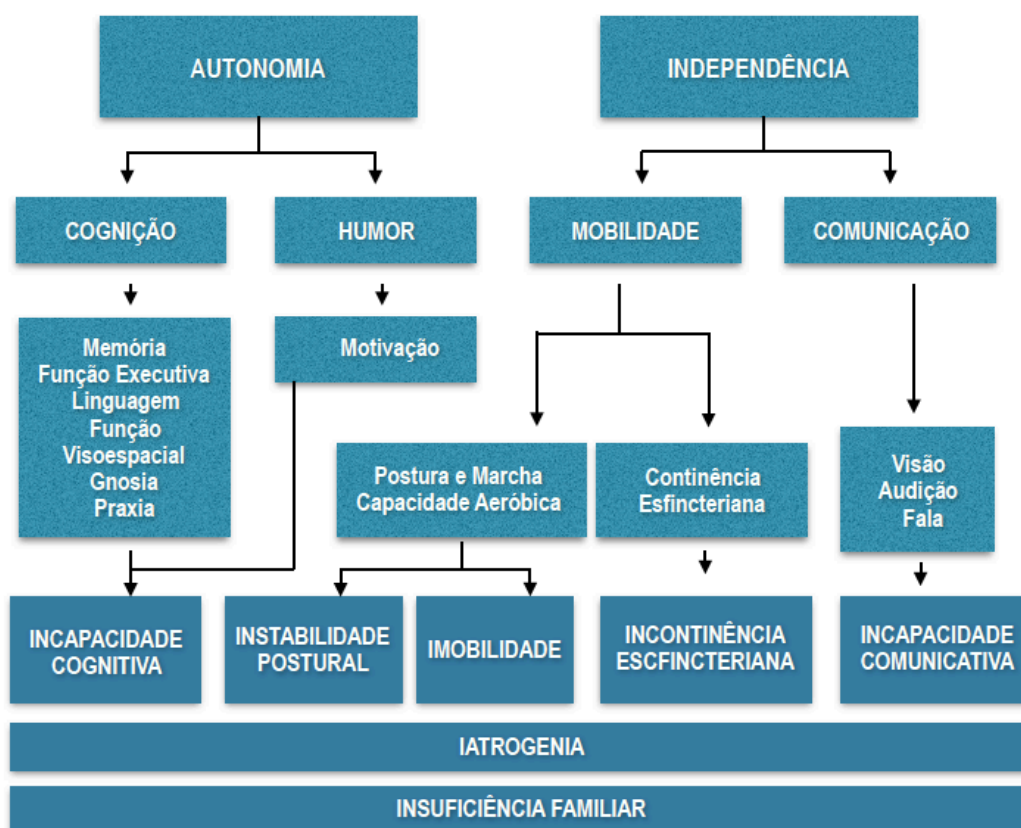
AUTONOMIA

INDEPENDÊNCIA

COGNIÇÃO

HUMOR

MOBILIDADE

COMUNICAÇÃO

Memória
Função Executiva
Linguagem
Função
Visoespacial
Gnosia
Praxia

Motivação

Postura e Marcha
Capacidade Aeróbica

Continência
Esfincteriana

Visão
Audição
Fala

INCAPACIDADE COGNITIVA

INSTABILIDADE POSTURAL

IMOBILIDADE

INCONTINÊNCIA ESCFINCTERIANA

INCAPACIDADE COMUNICATIVA

IATROGENIA

INSUFICIÊNCIA FAMILIAR